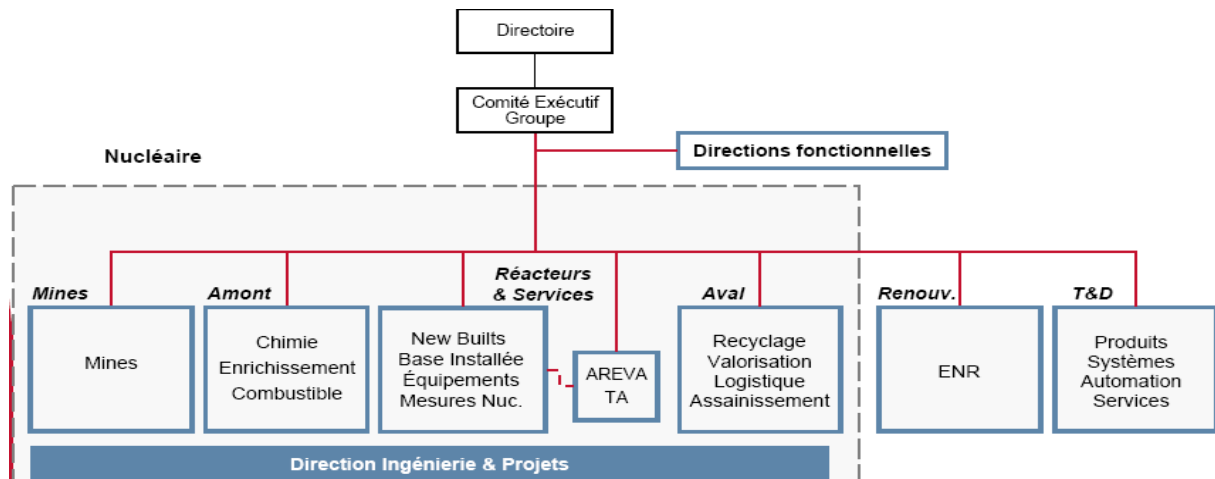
Directoire

Comité Exécutif Groupe

Nucléaire

Directions fonctionnelles

Mines

Mines

Amont

Chimie
Enrichissement
Combustible

Réacteurs & Services

New Builts
Base Installée
Équipements
Mesures Nuc.

AREVA TA

Aval

Recyclage
Valorisation
Logistique
Assainissement

Renouv.

ENR

T&D

Produits
Systèmes
Automation
Services

Direction Ingénierie & Projets